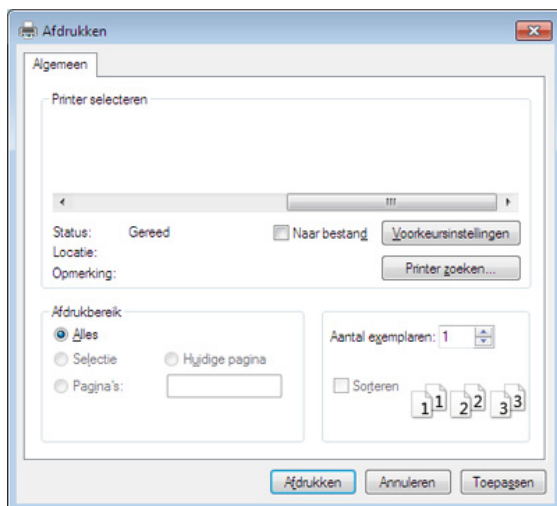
Afdrukken

Algemeen

Printer selecteren

Status: Gereed
Locatie:
Opmerking:

Naar bestand

Voorkeursinstellingen

Printer zoeken...

Afdrukbereik

Alles

Selectie

Huidige pagina

Pagina's:

Aantal exemplaren: 1

Sorteren

1 1 2 2 3 3

Afdrukken Annuleren Toepassen